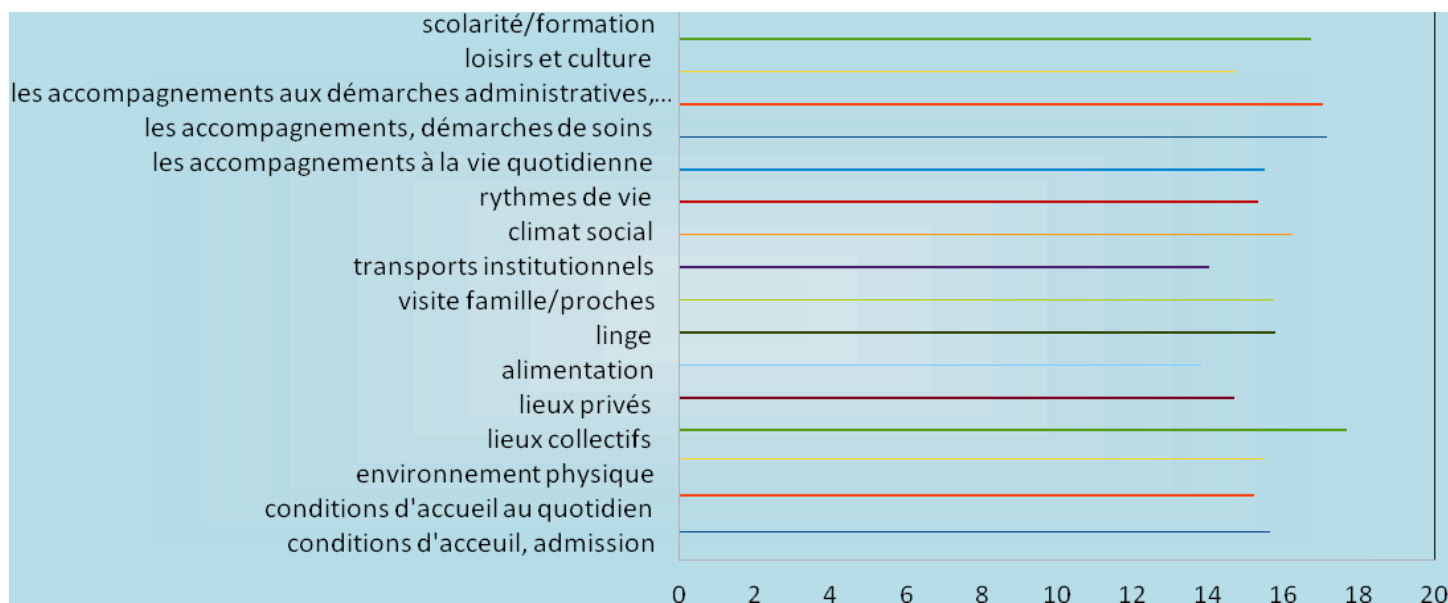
scolarité/formation
loisirs et culture
les accompagnements aux démarches administratives,...
les accompagnements, démarches de soins
les accompagnements à la vie quotidienne
rythmes de vie
climat social
transports institutionnels
visite famille/proches
linge
alimentation
lieux privés
lieux collectifs
environnement physique
conditions d'accueil au quotidien
conditions d'acceuil, admission

0 2 4 6 8 10 12 14 16 18 20